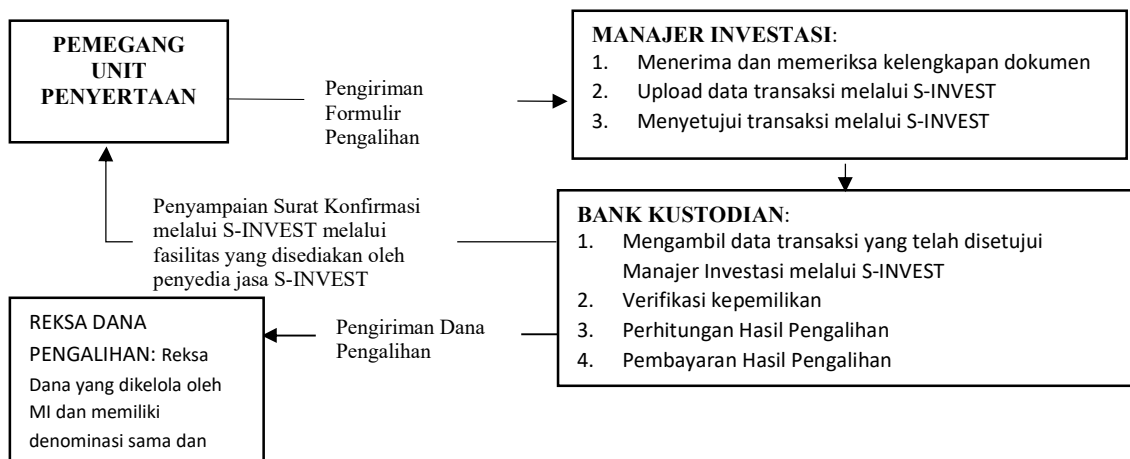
PEMEGANG UNIT PENYERTAAN

Pengiriman Formulir Pengalihan

MANAJER INVESTASI:
1. Menerima dan memeriksa kelengkapan dokumen
2. Upload data transaksi melalui S-INVEST
3. Menyetujui transaksi melalui S-INVEST

Penyampaian Surat Konfirmasi melalui S-INVEST melalui fasilitas yang disediakan oleh penyedia jasa S-INVEST

BANK KUSTODIAN:
1. Mengambil data transaksi yang telah disetujui Manajer Investasi melalui S-INVEST
2. Verifikasi kepemilikan
3. Perhitungan Hasil Pengalihan
4. Pembayaran Hasil Pengalihan

Pengiriman Dana Pengalihan

REKSA DANA PENGALIHAN: Reksa Dana yang dikelola oleh MI dan memiliki denominasi sama dan